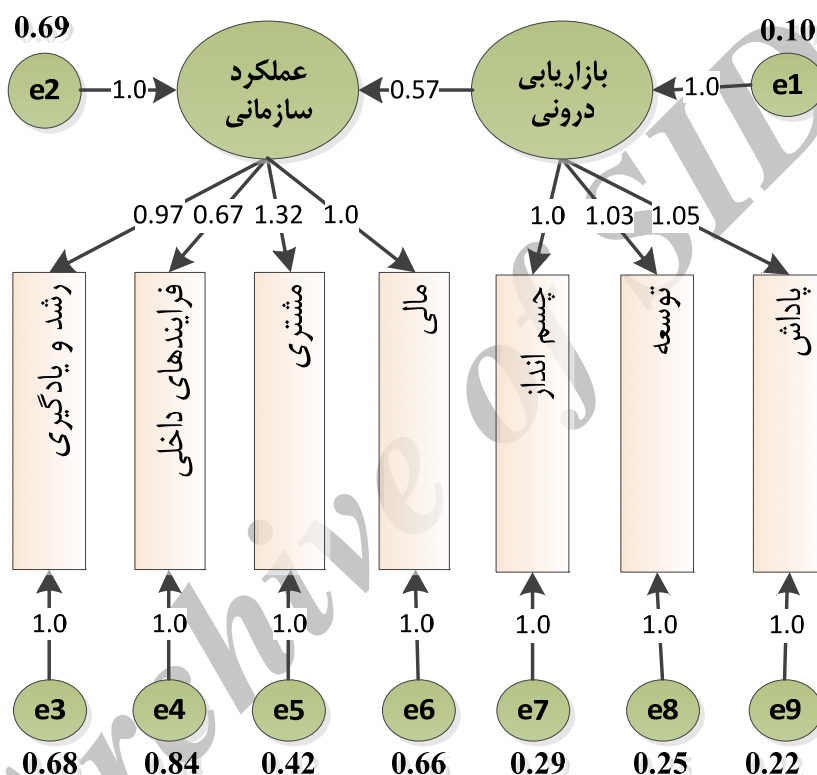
0.69
e2
1.0
عملکرد سازمانی
0.57
بازاریابی درونی
1.0
e1
0.10

0.97 0.67 1.32 1.0
1.0 1.03 1.05

رشد و یادگیری
فرایندهای داخلی
مشتری
مالی
چشم انداز
توسعه
پاداش

1.0 1.0 1.0 1.0 1.0 1.0 1.0

e3 e4 e5 e6 e7 e8 e9
0.68 0.84 0.42 0.66 0.29 0.25 0.22

Archive of SID